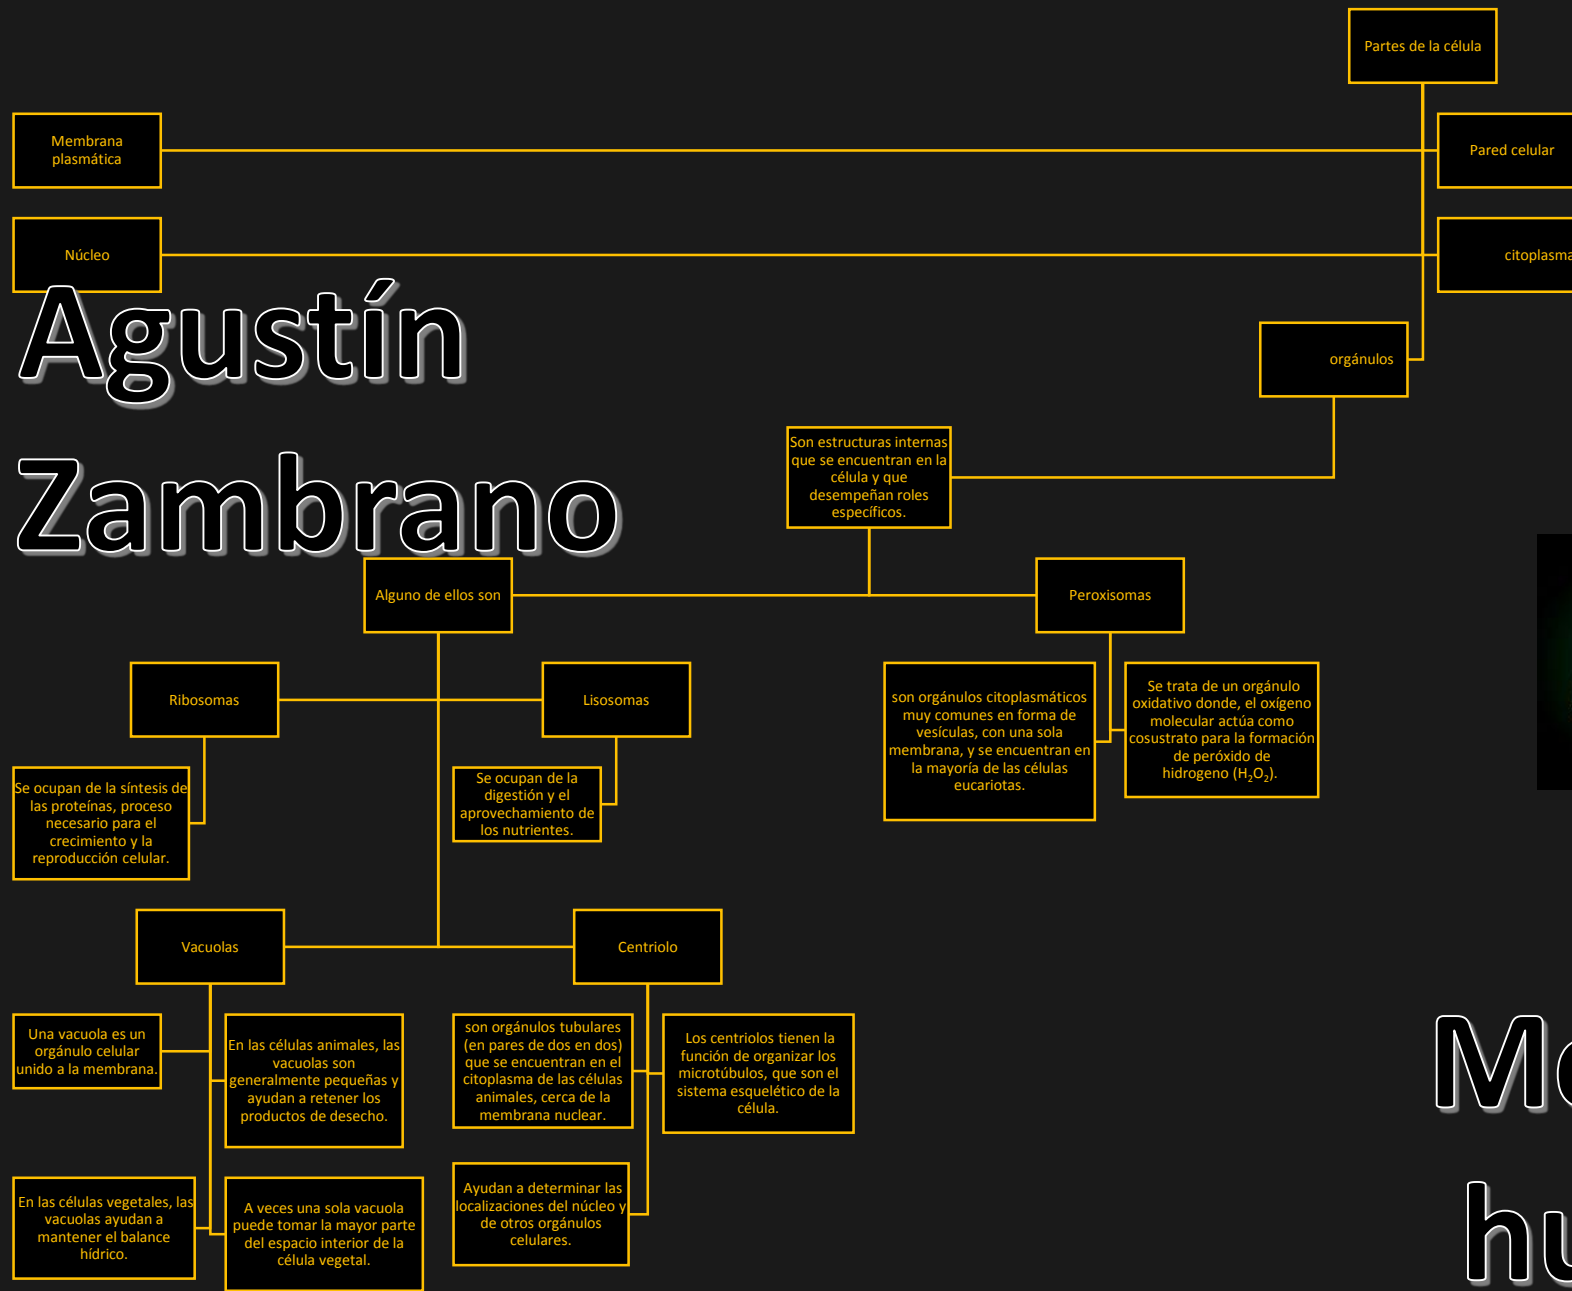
Partes de la célula

Membrana plasmática

Pared celular

Núcleo

citoplasma

Agustín Zambrano

orgánulos

Son estructuras internas que se encuentran en la célula y que desempeñan roles específicos.

Alguno de ellos son

Peroxisomas

Ribosomas

Lisosomas

son orgánulos citoplasmáticos muy comunes en forma de vesículas, con una sola membrana, y se encuentran en la mayoría de las células eucariotas.

Se trata de un orgánulo oxidativo donde, el oxígeno molecular actúa como cosustrato para la formación de peróxido de hidrogeno ($H_2O_2$).

Se ocupan de la síntesis de las proteínas, proceso necesario para el crecimiento y la reproducción celular.

Se ocupan de la digestión y el aprovechamiento de los nutrientes.

Vacuolas

Centriolo

Una vacuola es un orgánulo celular unido a la membrana.

En las células animales, las vacuolas son generalmente pequeñas y ayudan a retener los productos de desecho.

son orgánulos tubulares (en pares de dos en dos) que se encuentran en el citoplasma de las células animales, cerca de la membrana nuclear.

Los centriolos tienen la función de organizar los microtúbulos, que son el sistema esquelético de la célula.

Mc

hu

En las células vegetales, las vacuolas ayudan a mantener el balance hídrico.

A veces una sola vacuola puede tomar la mayor parte del espacio interior de la célula vegetal.

Ayudan a determinar las localizaciones del núcleo y de otros orgánulos celulares.